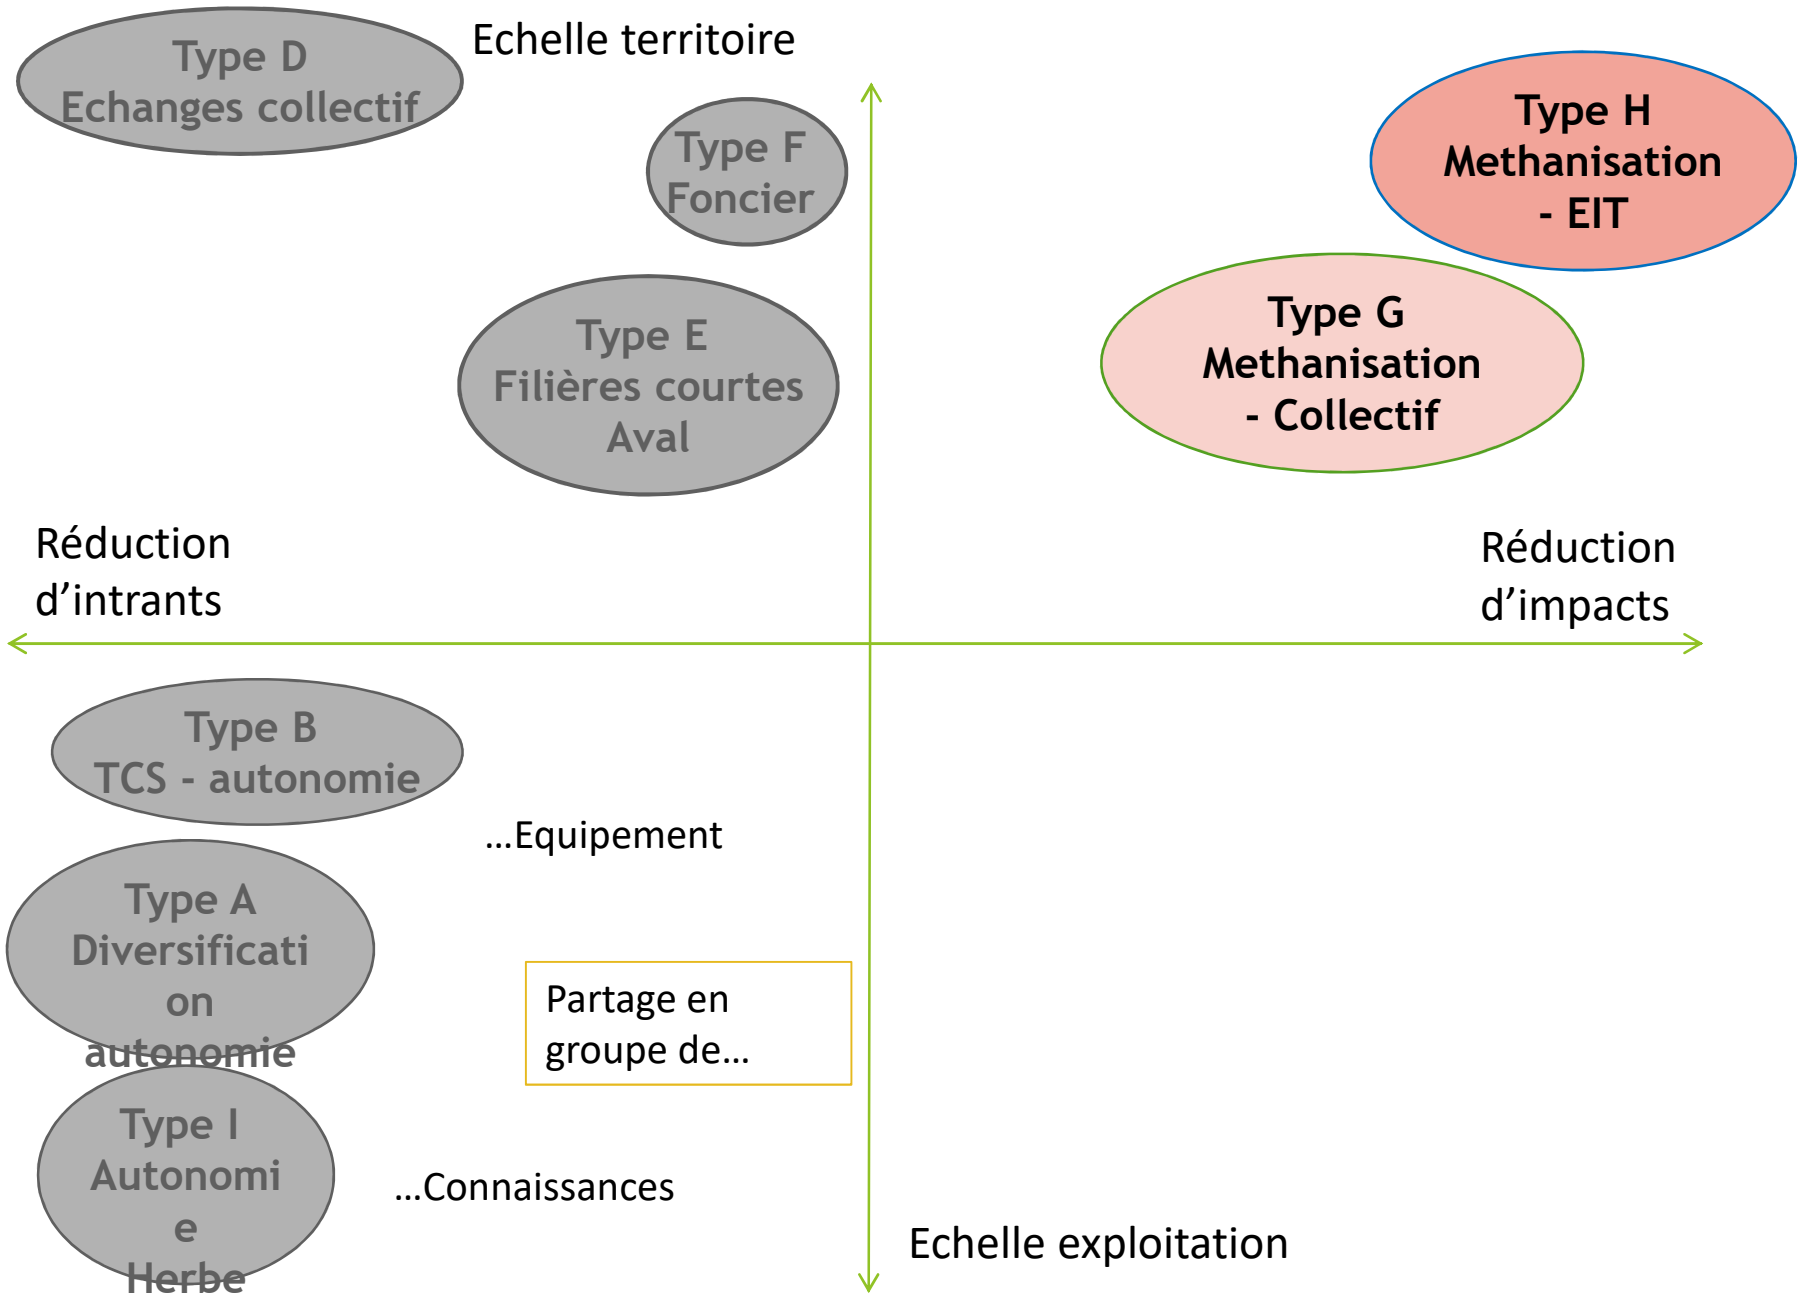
Type D
Echanges collectif

Echelle territoire

Type F
Foncier

Type H
Methanisation
- EIT

Type E
Filières courtes
Aval

Type G
Methanisation
- Collectif

Réduction d'intrants

Réduction d'impacts

Type B
TCS - autonomie

…Equipement

Type A
Diversificati
on
autonomie

Partage en groupe de…

Type I
Autonomi
e
Herbe

…Connaissances

Echelle exploitation